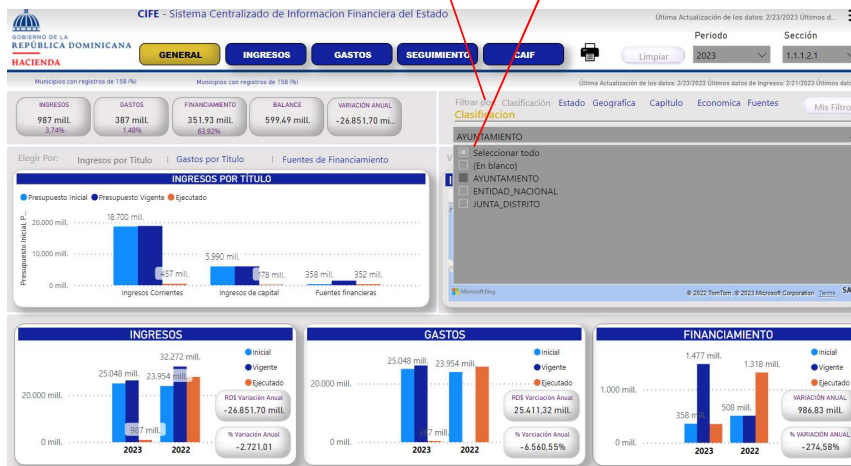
GOBIERNO DE LA
REPÚBLICA DOMINICANA
HACIENDA

CIFE - Sistema Centralizado de Informacion Financiera del Estado

Última Actualización de los datos: 2/23/2023 Últimos d...

GENERAL INGRESOS GASTOS SEGUIMIENTO CAIF

Periodo
2023
Sección
1.1.1.2.1
Limpiar

Municipios con registros de 158 (%)
Municipios con registros de 158 (%)
Última Actualización de los datos: 2/23/2023 Últimos datos de Ingresos: 2/21/2023 Últimos datos

INGRESOS
987 mill.
3,74%
GASTOS
387 mill.
1,48%
FINANCIAMIENTO
351,93 mill.
63,92%
BALANCE
599,49 mill.
VARIACIÓN ANUAL
-26.851,70 mi...

Filtrar por: Clasificacion Estado Geografica Capitulo Economica Fuentes
Mis Filtros
Clasificacion
AYUNTAMIENTO
Seleccionar todo
(En blanco)
AYUNTAMIENTO
ENTIDAD_NACIONAL
JUNTA_DISTRITO

Elegir Por: Ingresos por Titulo | Gastos por Titulo | Fuentes de Financiamiento

INGRESOS POR TÍTULO
Presupuesto Inicial Presupuesto Vigente Ejecutado
Presupuesto Inicial, P...
20.000 mill.
10.000 mill.
0 mill.
18.700 mill.
457 mill.
5.990 mill.
178 mill.
358 mill.
352 mill.
Ingresos Corrientes
Ingresos de capital
Fuentes financieras

Microsoft Bing
© 2022 TomTom, © 2023 Microsoft Corporation Terms

INGRESOS
Inicial
Vigente
Ejecutado
20.000 mill.
0 mill.
25.048 mill.
32.272 mill.
23.954 mill.
987 mill.
2023
2022
RD$ Variación Anual
-26.851,70 mill.
% Variación Anual
-2.721,01

GASTOS
Inicial
Vigente
Ejecutado
20.000 mill.
0 mill.
25.048 mill.
23.954 mill.
387 mill.
2023
2022
RD$ Variación Anual
25.411,32 mill.
% Variación Anual
-6.560,55%

FINANCIAMIENTO
Inicial
Vigente
Ejecutado
1.000 mill.
0 mill.
1.477 mill.
1.318 mill.
358 mill.
508 mill.
2023
2022
VARIACIÓN ANUAL
986,83 mill.
% VARIACIÓN ANUAL
-274,58%